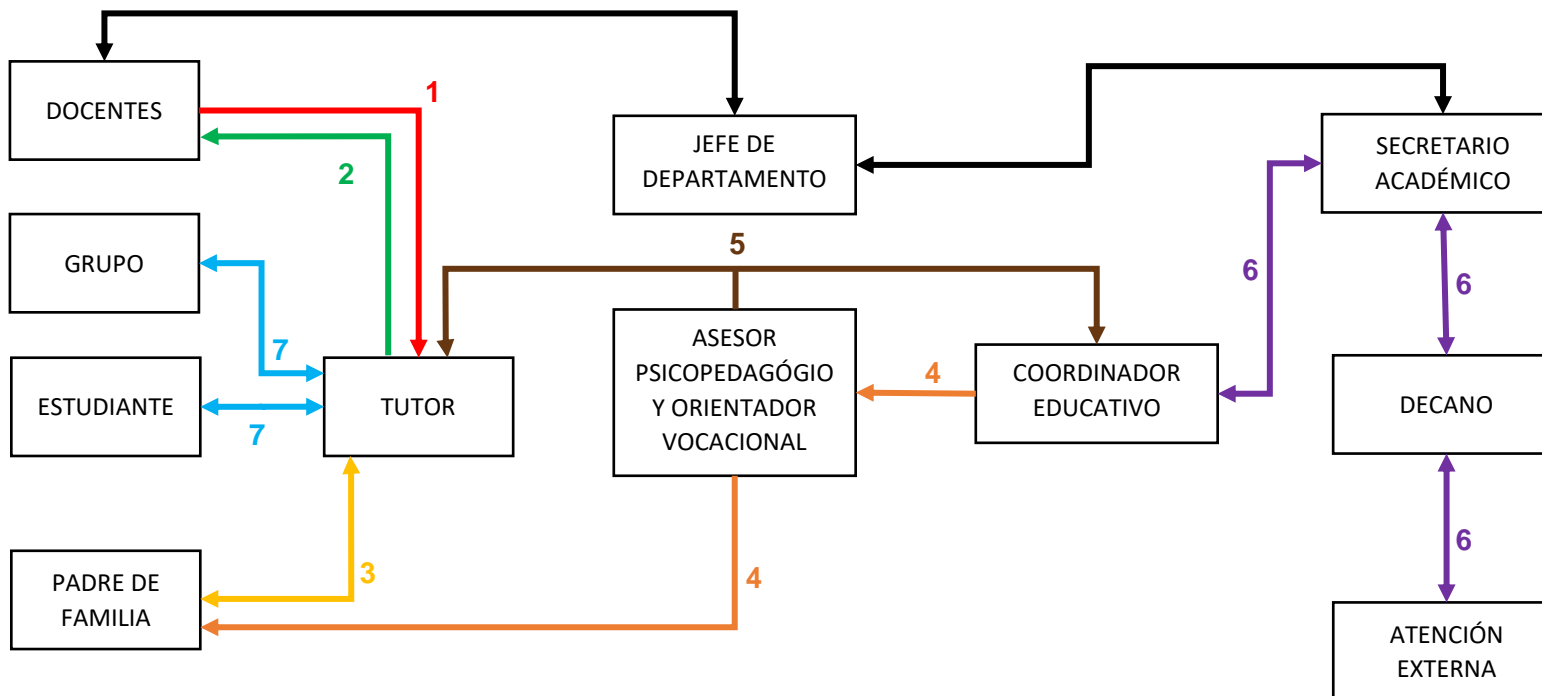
DOCENTES

1

2

JEFE DE DEPARTAMENTO

SECRETARIO ACADÉMICO

GRUPO

5

6

6

7

ASESOR PSICOPEDAGÓGIO Y ORIENTADOR VOCACIONAL

4

COORDINADOR EDUCATIVO

ESTUDIANTE

TUTOR

DECANO

7

3

4

6

PADRE DE FAMILIA

ATENCIÓN EXTERNA